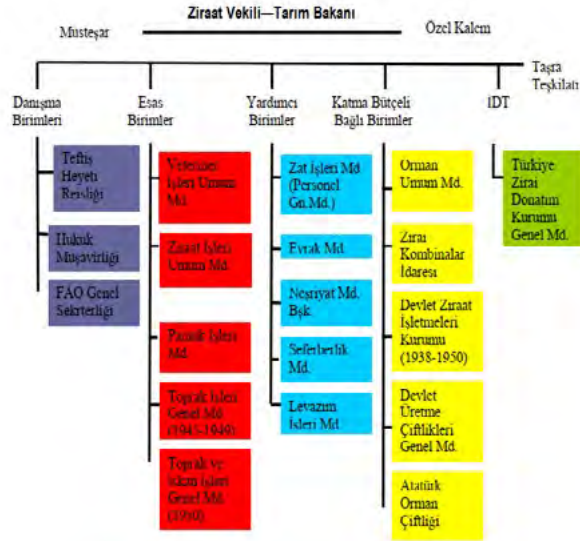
Ziraat Vekili—Tarım Bakanı

Müsteşar

Özel Kalem

Taşra Teşkilatı

Danışma Birimleri

Esas Birimler

Yardımcı Birimler

Katma Bütçeli Bağlı Birimler

İDT

Teftiş Heyeti Reisliği

Hukuk Müşavirliği

FAO Genel Sekreterliği

Veteriner İşleri Umum Md.

Ziraat İşleri Umum Md.

Pamuk İşleri Md.

Toprak İşleri Genel Md. (1943-1949)

Toprak ve İskan İşleri Genel Md. (1950)

Zat İşleri Md. (Personel Gn.Md.)

Evrak Md.

Neşriyat Md. Bşk.

Seferberlik Md.

Levazım İşleri Md.

Orman Umum Md.

Zirai Kombinalar İdaresi

Devlet Ziraat İşletmeleri Kurumu (1938-1950)

Devlet Üretme Çiftlikleri Genel Md.

Atatürk Orman Çiftliği

Türkiye Zirai Donatım Kurumu Genel Md.